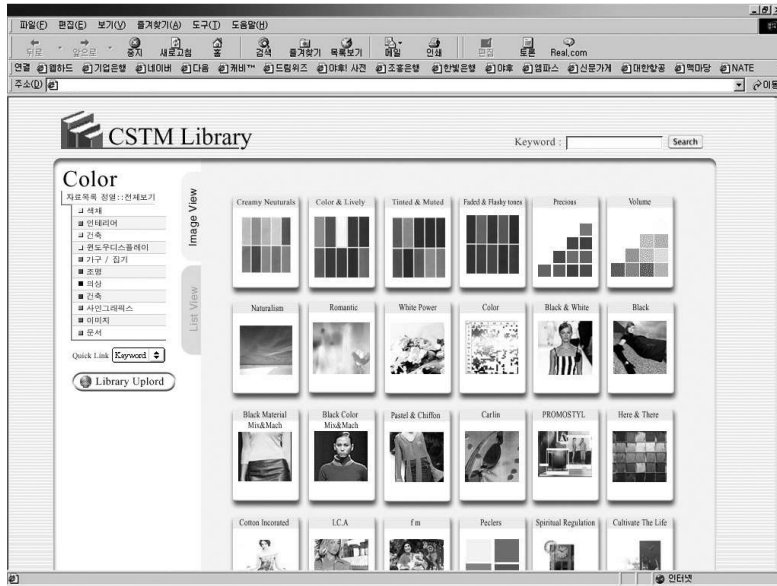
파일(F) 편집(E) 보기(V) 즐겨찾기(A) 도구(T) 도움말(H)

뒤로 앞으로 중지 새로고침 홈 검색 즐겨찾기 목록보기 메일 인쇄 편집 토론 Real.com

연결 엠파하드 기업은행 네이버 다음 캐비 드림위즈 야후! 사전 조흥은행 한빛은행 야후 엠파스 신문가게 대한항공 책마당 NATE

주소(D)

이동

CSTM Library

Keyword : Search

Color

자료목록 정열 :: 전체보기

색채
인테리어
건축
윈도우디스플레이
가구 / 집기
조명
의상
건축
사인그래픽스
이미지
문서

Quick Link Keyword

Library Uplord

Image View

List View

Creamy Neuturals

Color & Lively

Tinted & Muted

Faded & Flashy tones

Precious

Volume

Naturalism

Romantic

White Power

Color

Black & White

Black

Black Material Mix&Mach

Black Color Mix&Mach

Pastel & Chiffon

Carlin

PROMOSTYL

Here & There

Cotton Incorated

I.C.A

f m

Peclers

Spiritual Regulation

Cultivate The Life

인터넷